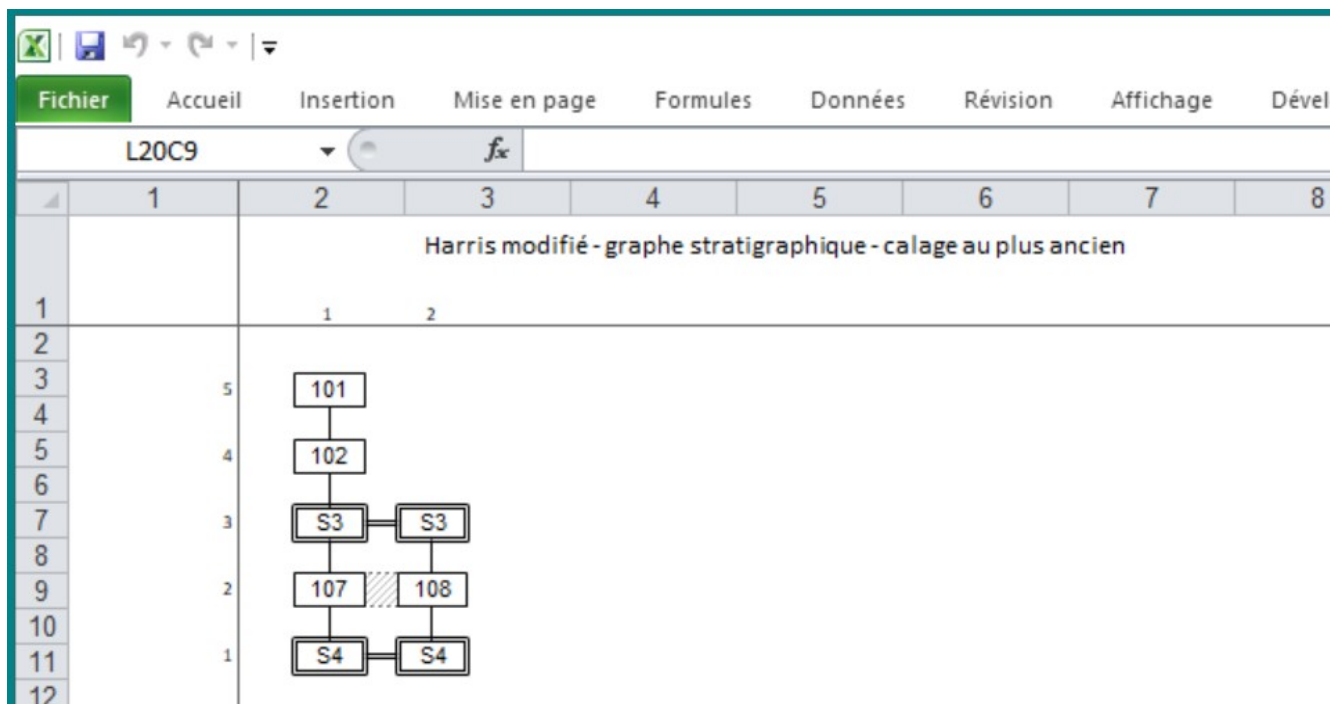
Fichier Accueil Insertion Mise en page Formules Données Révision Affichage Dével

L20C9

$f_x$

| | 1 | 2 | 3 | 4 | 5 | 6 | 7 | 8 |
|---|---|---|---|---|---|---|---|---|

Harris modifié - graphe stratigraphique - calage au plus ancien

1 2

1
2
3
4
5
6
7
8
9
10
11
12

5 101

4 102

3 S3 S3

2 107 108

1 S4 S4